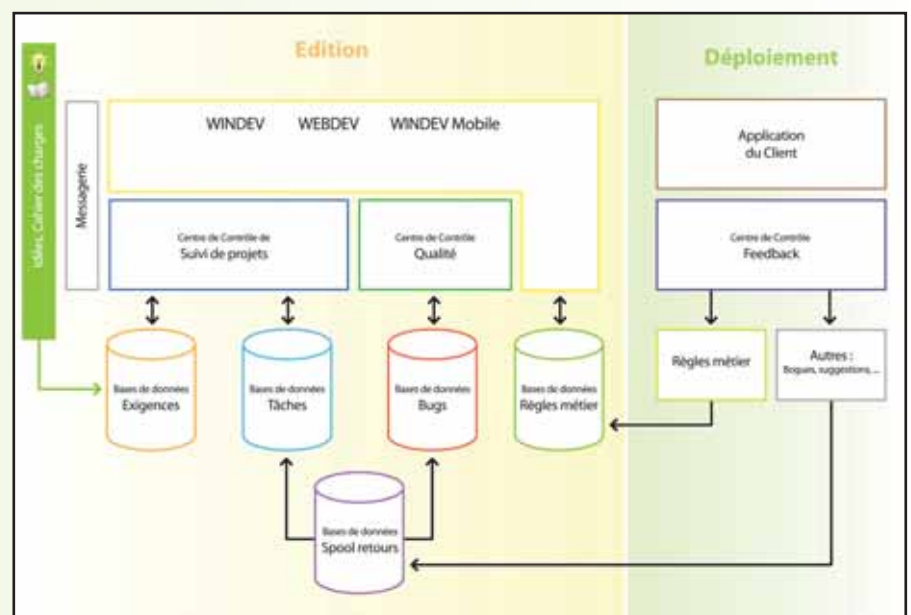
Edition

Déploiement

Idées, Cahier des charges

Messagerie

WINDEV WEBDEV WINDEV Mobile

Centre de Contrôle de
Suivi de projets

Centre de Contrôle
Qualité

Application du Client

Centre de Contrôle
Feedback

Bases de données
Exigences

Bases de données
Tâches

Bases de données
Bugs

Bases de données
Règles métier

Règles métier

Autres :
Bogues, suggestions, ...

Bases de données
Spool retours